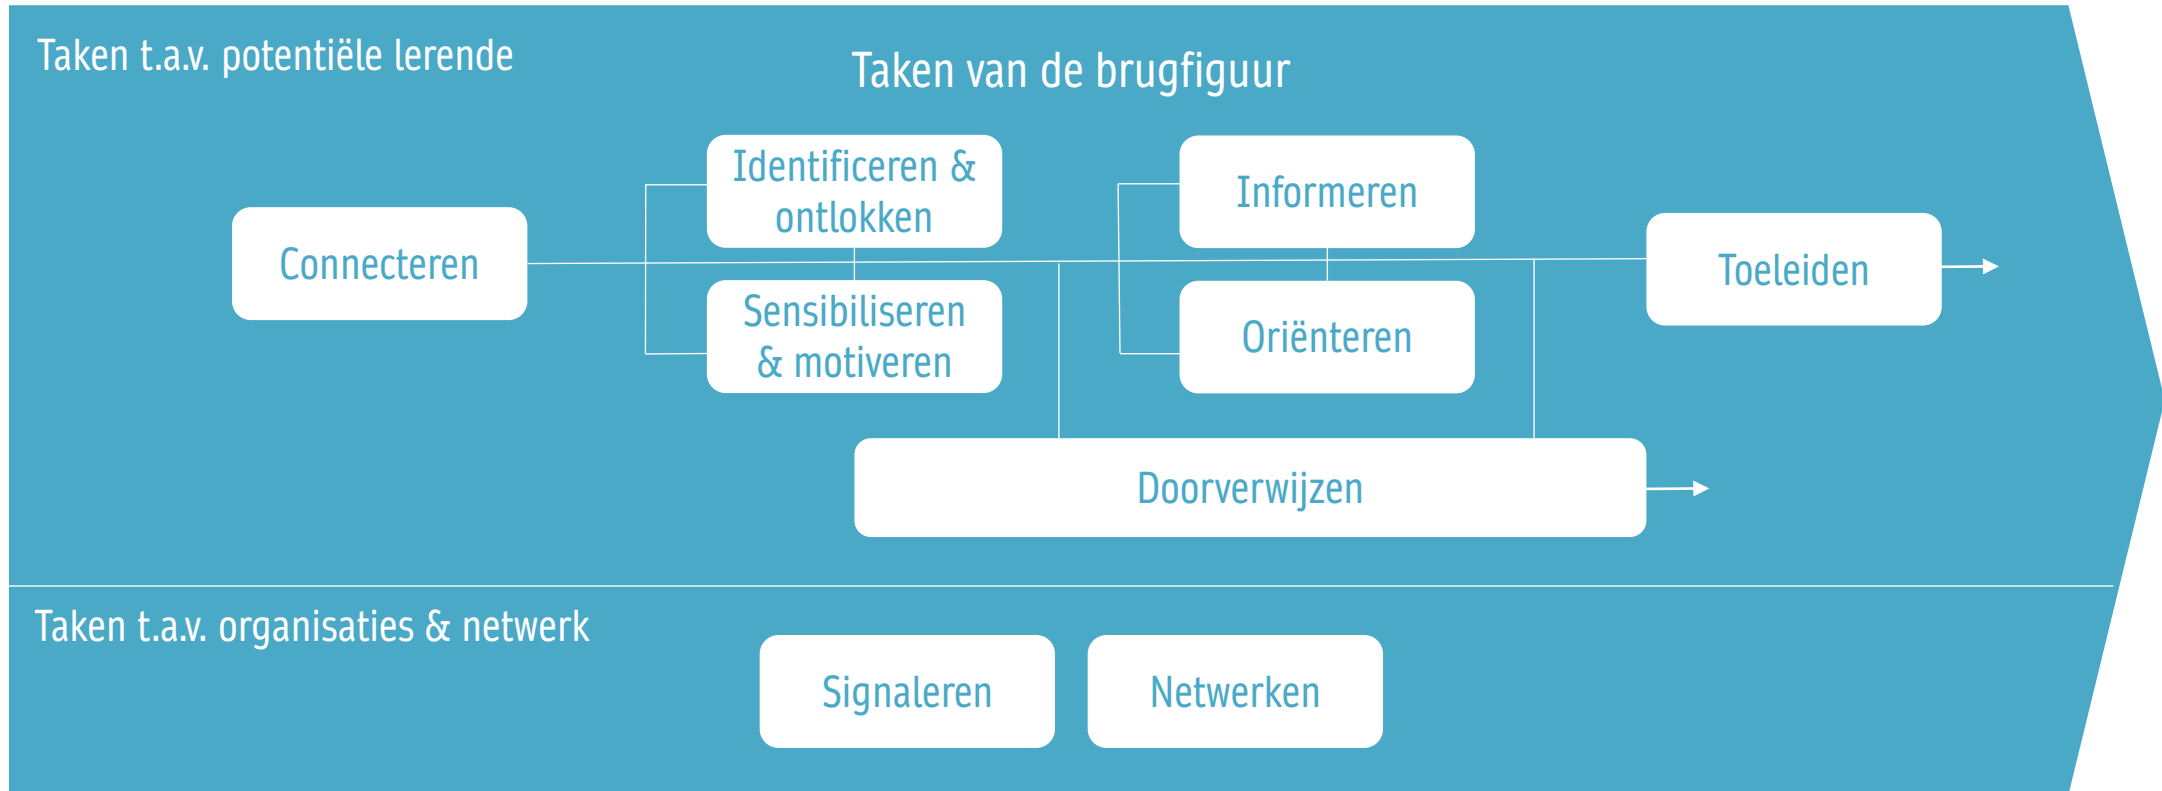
Taken t.a.v. potentiële lerende

Taken van de brugfiguur

Connecteren

Identificeren & ontlokken

Sensibiliseren & motiveren

Informeren

Oriënteren

Toeleiden

Doorverwijzen

Taken t.a.v. organisaties & netwerk

Signaleren

Netwerken